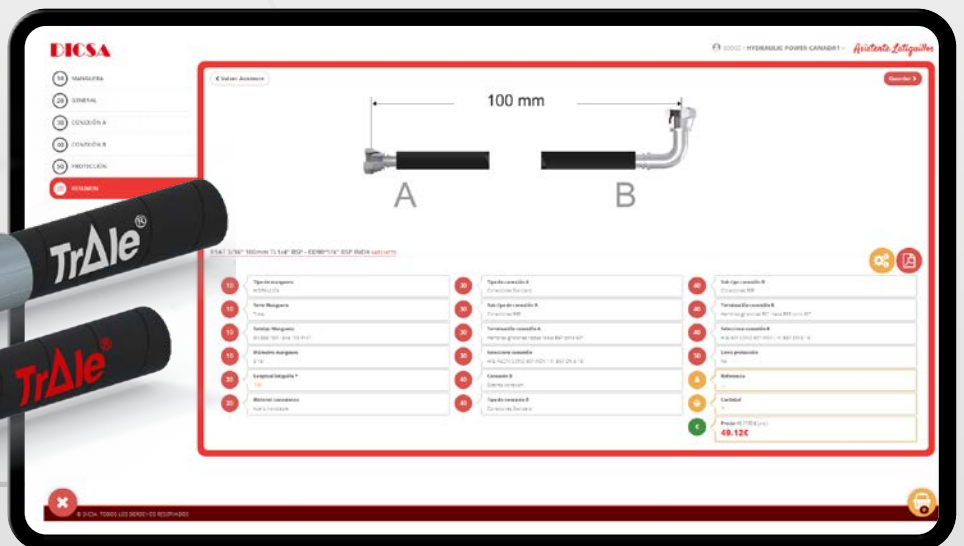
DICSA

HYDRAULIC POWER CANADA Asistente Latiguillos

10 MANGUERA
20 GENERAL
30 CONEXIÓN A
40 CONEXIÓN B
50 PROTECCIÓN
RESUMEN

‹ Volver Atrás

Guardar ›

100 mm

A

B

TrAle®

TrAle®

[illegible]

| | | |
|---|---|---|
| 10 Tipo de manguera | 30 Tipo de conexión A | 40 Sub tipo conexión B |
| 10 Serie Manguera | 30 Sub tipo de conexión A | 40 Terminal de conexión B |
| 10 Tamaño Manguera | 30 Terminal de conexión A | 40 Selecciona conexión B |
| 10 Diámetro manguera | 30 Selecciona conexión | 50 Libre protección |
| 20 Longitud latiguillo * | 40 Conexión B | Referencia |
| 20 Material conexiones | 40 Tipo de conexión B | Cantidad |
| | | Precio 49.12€ |

© DICSA. TODOS LOS DERECHOS RESERVADOS